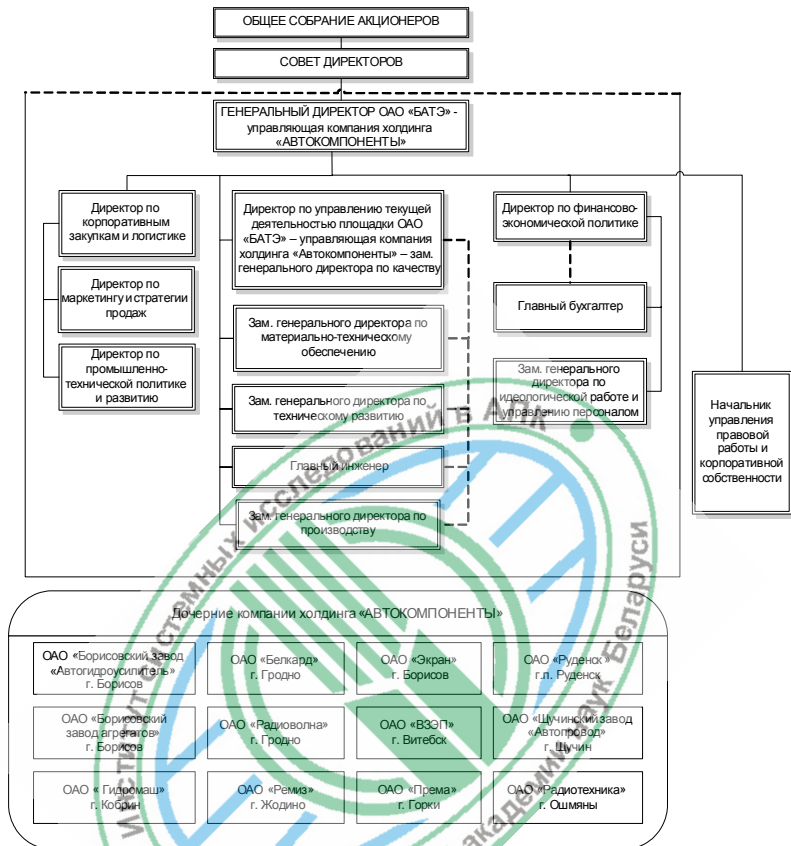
ОБЩЕЕ СОБРАНИЕ АКЦИОНЕРОВ

СОВЕТ ДИРЕКТОРОВ

ГЕНЕРАЛЬНЫЙ ДИРЕКТОР ОАО «БАТЭ» - управляющая компания холдинга «АВТОКОМПОНЕНТЫ»

Директор по корпоративным закупкам и логистике

Директор по маркетингу и стратегии продаж

Директор по промышленно-технической политике и развитию

Директор по управлению текущей деятельностью площадки ОАО «БАТЭ» – управляющая компания холдинга «Автокомпоненты» – зам. генерального директора по качеству

Зам. генерального директора по материально-техническому обеспечению

Зам. генерального директора по техническому развитию

Главный инженер

Зам. генерального директора по производству

Директор по финансово-экономической политике

Главный бухгалтер

Зам. генерального директора по идеологической работе и управлению персоналом

Начальник управления правовой работы и корпоративной собственности

Дочерние компании холдинга «АВТОКОМПОНЕНТЫ»

| ОАО «Борисовский завод «Автогидроусилитель» г. Борисов | ОАО «Белкард» г. Гродно | ОАО «Экран» г. Борисов | ОАО «Руденск» г.п. Руденск |
|---|---|---|---|
| ОАО «Борисовский завод агрегатов» г. Борисов | ОАО «Радиоволна» г. Гродно | ОАО «ВЗЭП» г. Витебск | ОАО «Щучинский завод «Автопровод» г. Щучин |
| ОАО « Гидромаш» г. Кобрин | ОАО «Ремиз» г. Жодино | ОАО «Према» г. Горки | ОАО «Радиотехника» г. Ошмяны |

Институт системных исследований в АПК Национальная академия наук Беларуси